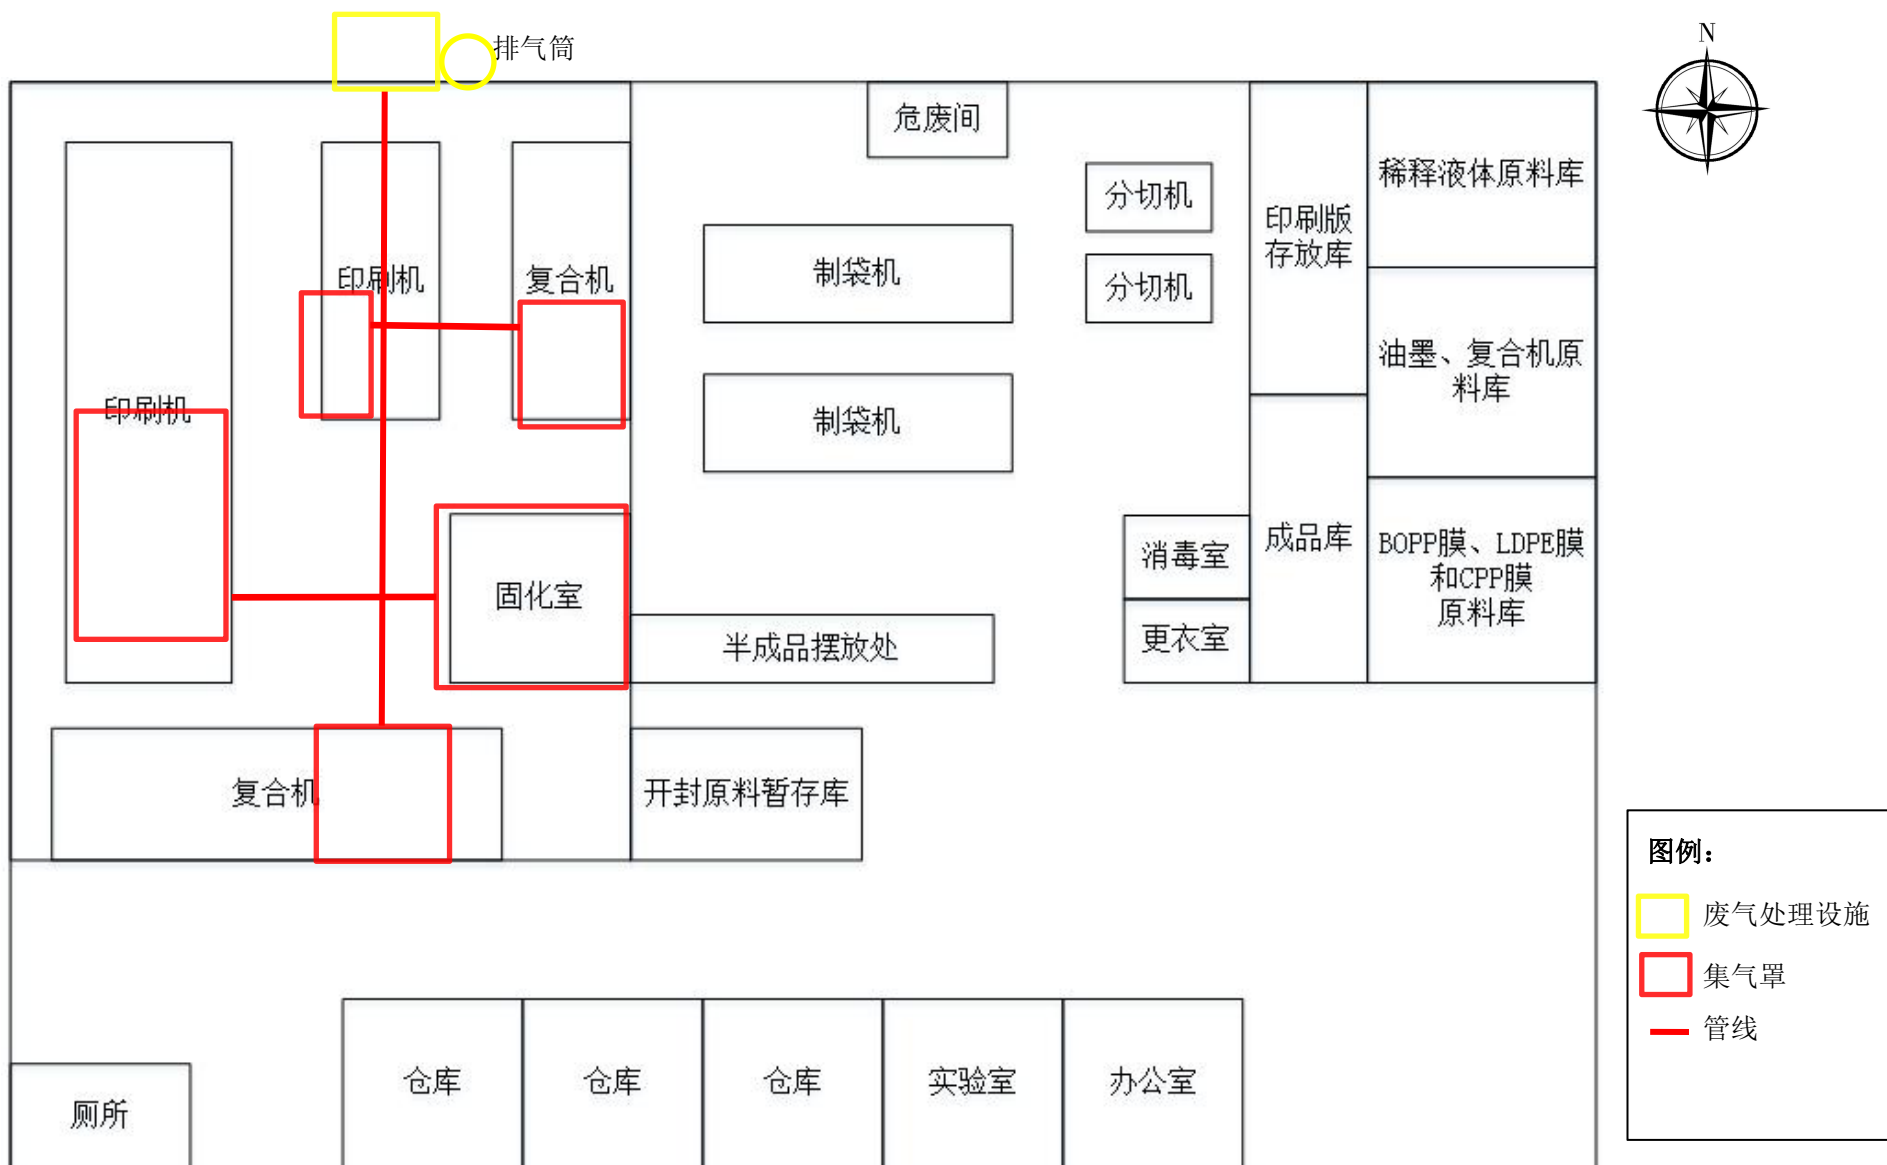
排气筒

N

危废间

印刷机

印刷机

复合机

制袋机

制袋机

分切机

分切机

印刷版存放库

稀释液体原料库

油墨、复合机原料库

固化室

半成品摆放处

消毒室

更衣室

成品库

BOPP膜、LDPE膜和CPP膜原料库

复合机

开封原料暂存库

厕所

仓库

仓库

仓库

实验室

办公室

图例：

废气处理设施

集气罩

管线